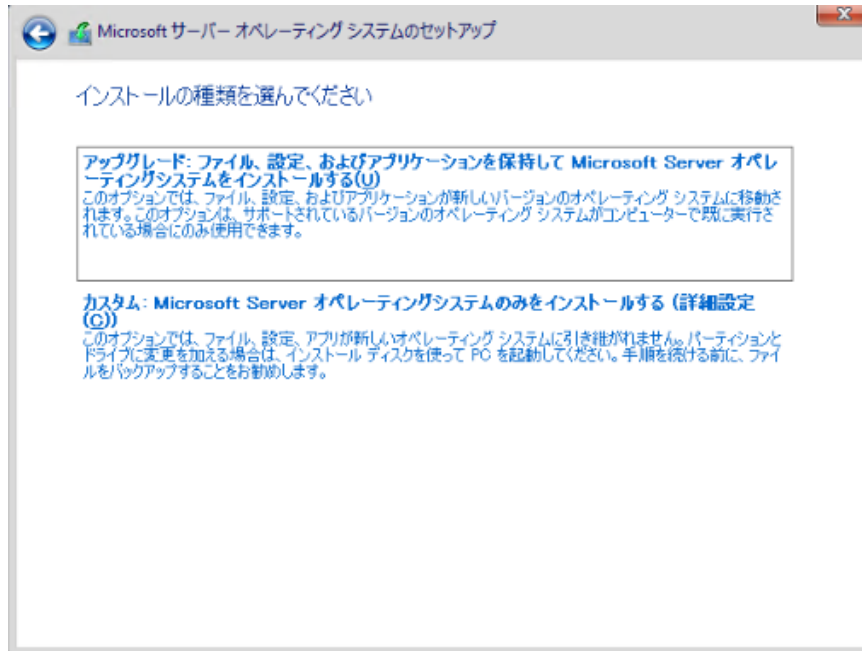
Microsoft サーバー オペレーティング システムのセットアップ

インストールの種類を選んでください

アップグレード: ファイル、設定、およびアプリケーションを保持して Microsoft Server オペレーティングシステムをインストールする(U)
このオプションでは、ファイル、設定、およびアプリケーションが新しいバージョンのオペレーティング システムに移動されます。このオプションは、サポートされているバージョンのオペレーティング システムがコンピューターで既に実行されている場合にのみ使用できます。

カスタム: Microsoft Server オペレーティングシステムのみをインストールする (詳細設定(C))
このオプションでは、ファイル、設定、アプリが新しいオペレーティング システムに引き継がれません。パーティションとドライブに変更を加える場合は、インストール ディスクを使って PC を起動してください。手順を続ける前に、ファイルをバックアップすることをお勧めします。